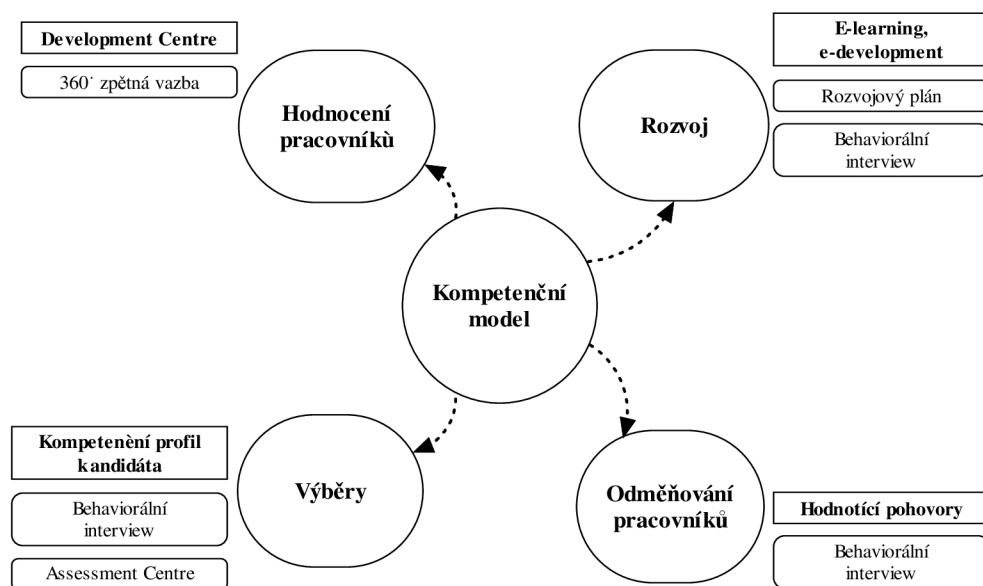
Development Centre

360˙ zpětná vazba

Hodnocení pracovníkù

E-learning, e-development

Rozvojový plán

Behaviorální interview

Rozvoj

Kompetenční model

Kompetenèní profil kandidáta

Behaviorální interview

Assessment Centre

Výběry

Odměňování pracovníků

Hodnotící pohovory

Behaviorální interview